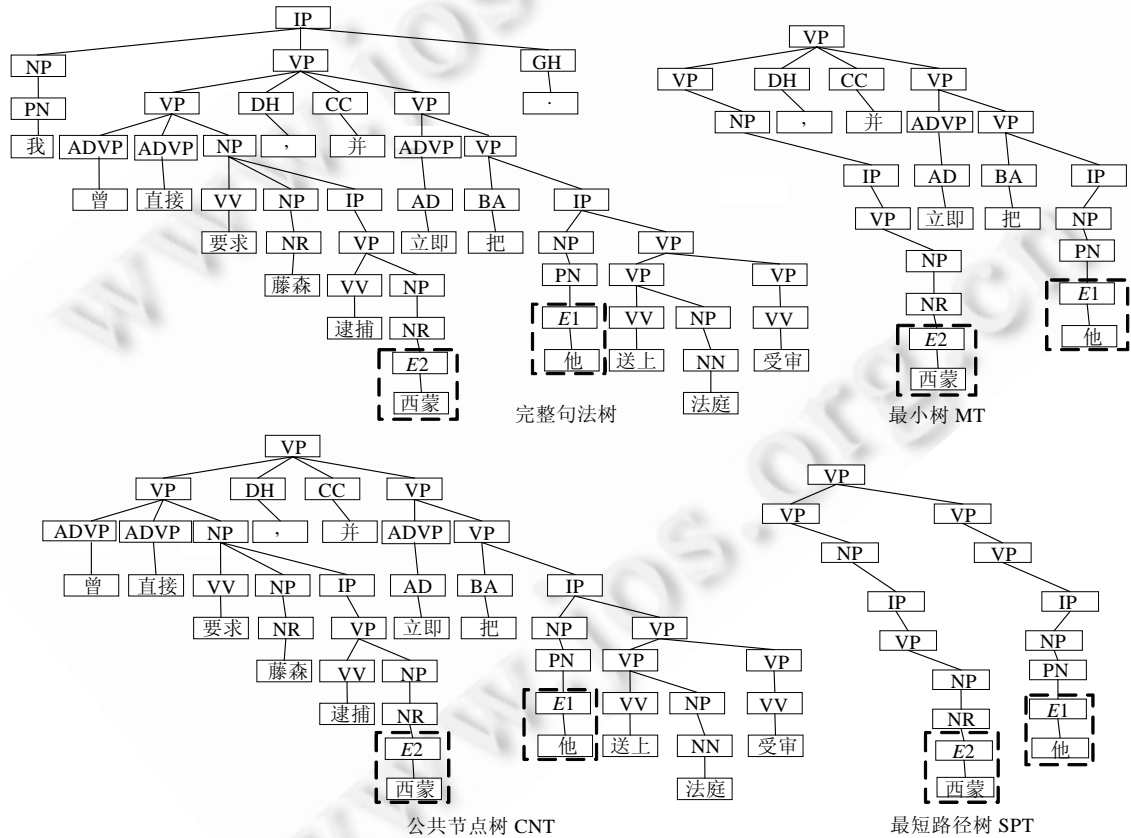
IP
NP
PN
我
VP
VP
ADVP
曾
ADVP
直接
NP
VV
要求
NP
NR
藤森
IP
VP
VV
逮捕
NP
NR
E2
西蒙
DH
，
CC
并
VP
ADVP
AD
立即
VP
BA
把
IP
NP
PN
E1
他
VP
VP
VV
送上
NP
NN
法庭
VP
VV
受审
GH
.
完整句法树

VP
VP
NP
IP
VP
NP
NR
E2
西蒙
DH
，
CC
并
VP
ADVP
AD
立即
VP
BA
把
IP
NP
PN
E1
他
最小树 MT

VP
VP
ADVP
曾
ADVP
直接
NP
VV
要求
NP
NR
藤森
IP
VP
VV
逮捕
NP
NR
E2
西蒙
DH
，
CC
并
VP
ADVP
AD
立即
VP
BA
把
IP
NP
PN
E1
他
VP
VP
VV
送上
NP
NN
法庭
VP
VV
受审
公共节点树 CNT

VP
VP
NP
IP
VP
NP
NR
E2
西蒙
VP
VP
IP
NP
PN
E1
他
最短路径树 SPT